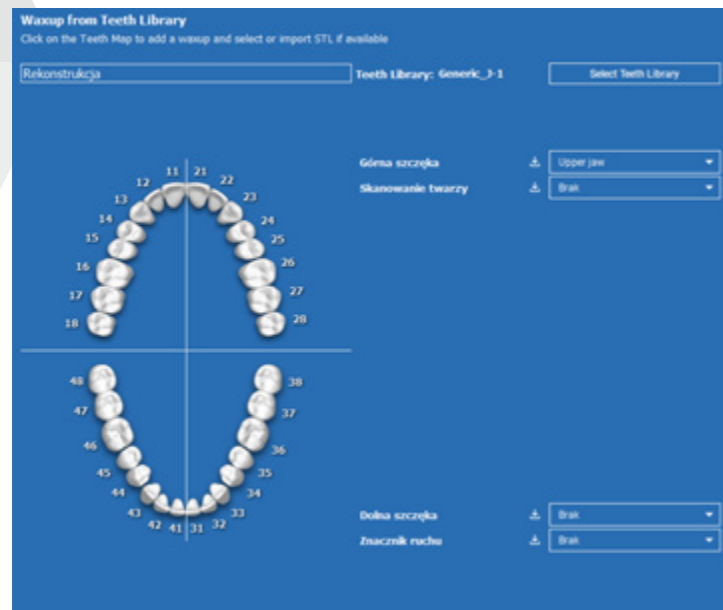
Waxup from Teeth Library
Click on the Teeth Map to add a waxup and select or import STL if available

Rekonstrukcja

Teeth Library: Generic_J-1

Select Teeth Library

11 21 12 22 13 23 14 24 15 25 16 26 17 27 18 28

48 38 47 37 46 36 45 35 44 34 43 33 42 41 31 32

Górna szczęka
Upper jaw
Skanowanie twarzy
Brak

Dolna szczęka
Brak
Znacznik ruchu
Brak